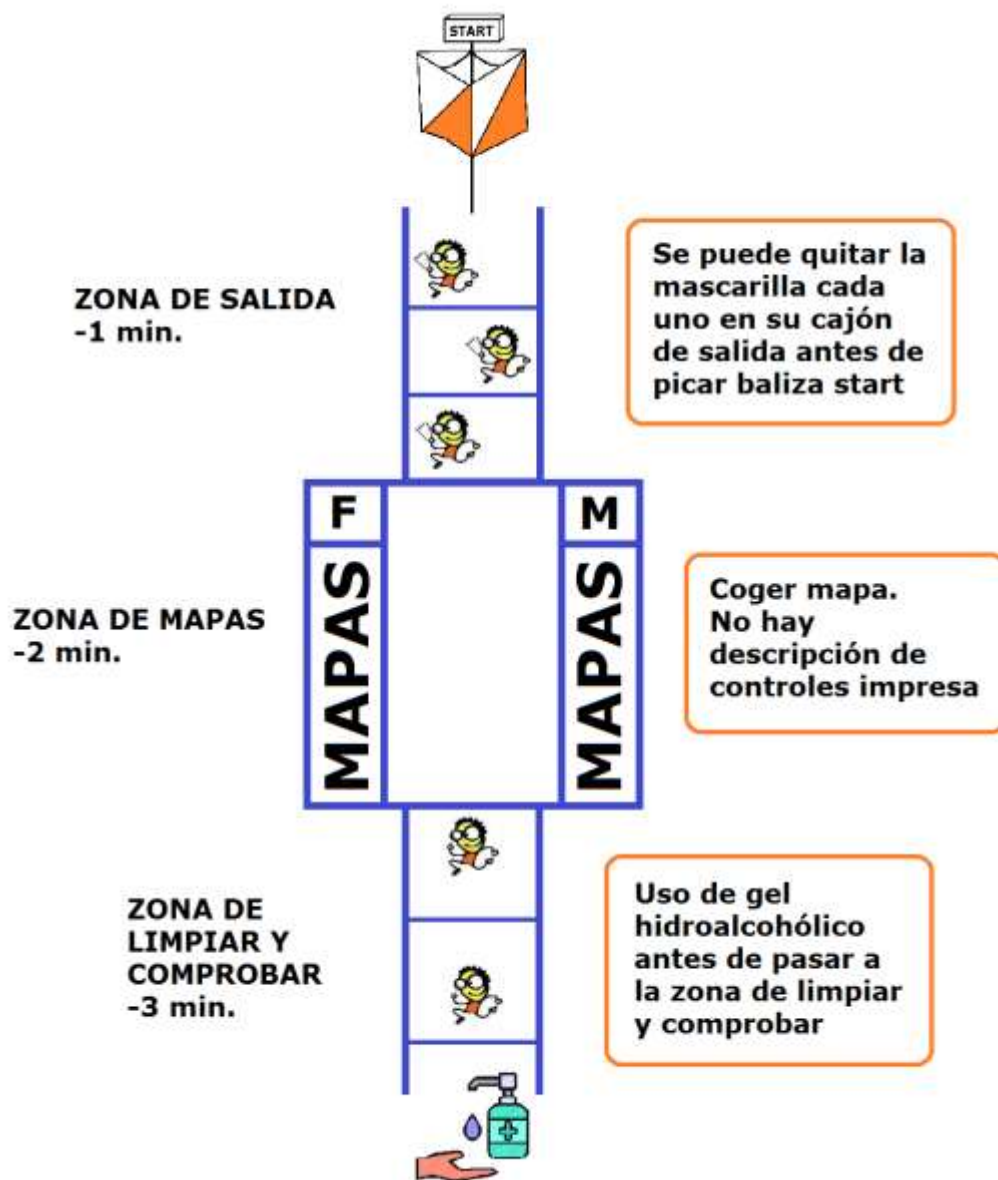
START

ZONA DE SALIDA
-1 min.

Se puede quitar la mascarilla cada uno en su cajón de salida antes de picar baliza start

F

M

MAPAS

MAPAS

ZONA DE MAPAS
-2 min.

Coger mapa.
No hay descripción de controles impresa

ZONA DE LIMPIAR Y COMPROBAR
-3 min.

Uso de gel hidroalcohólico antes de pasar a la zona de limpiar y comprobar